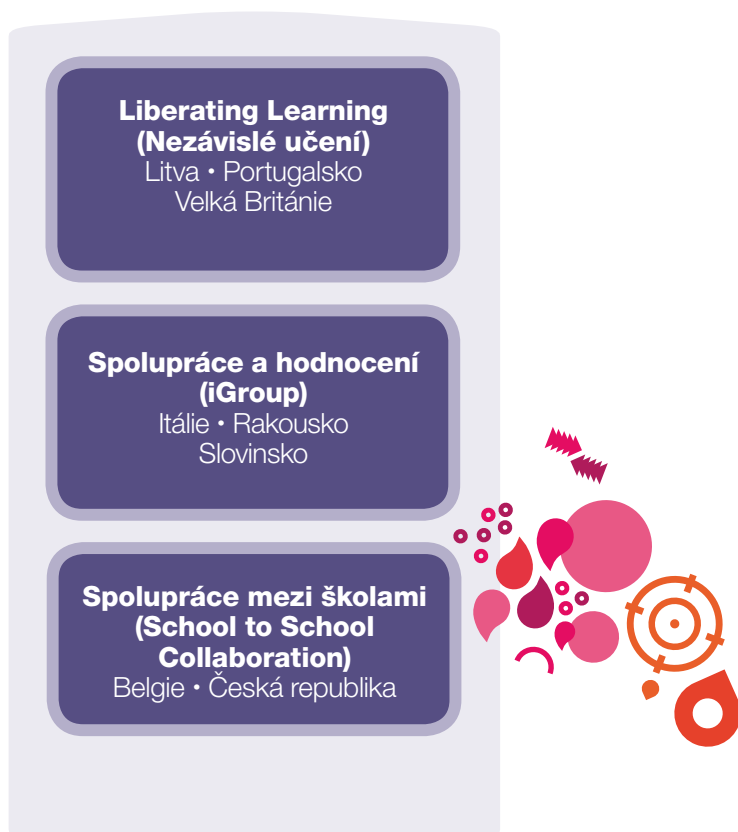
Liberating Learning (Nezávislé učení)
Litva • Portugalsko
Velká Británie

Spolupráce a hodnocení (iGroup)
Itálie • Rakousko
Slovinsko

Spolupráce mezi školami (School to School Collaboration)
Belgie • Česká republika